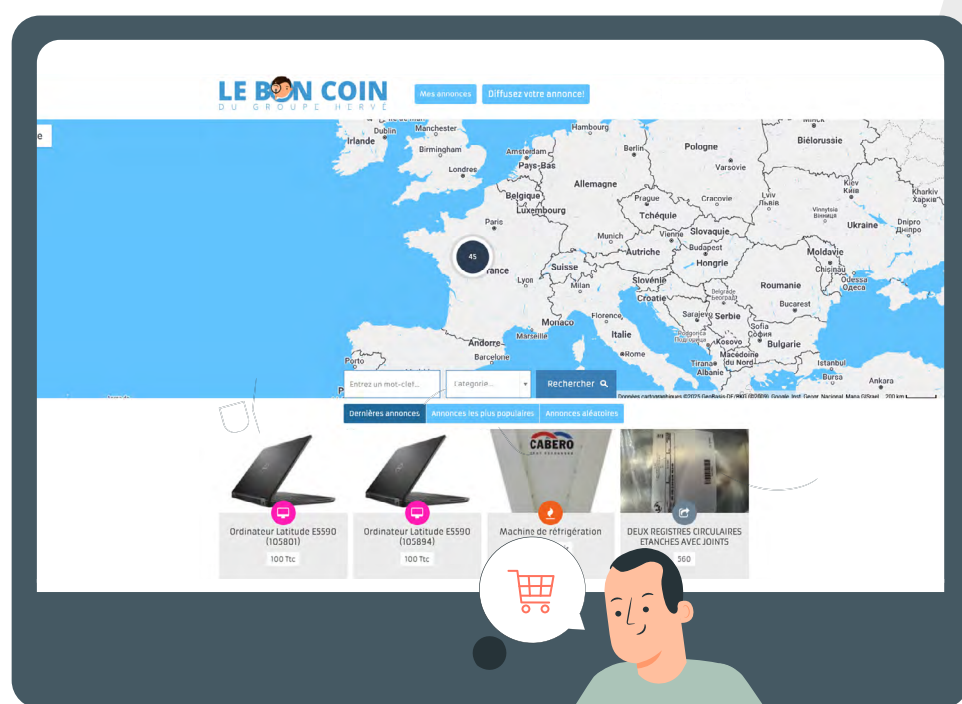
LE BON COIN
DU GROUPE HERVÉ

Mes annonces
Diffusez votre annonce!

Dublin
Manchester
Irlande
Birmingham
Londres
Hambourg
Amsterdam
Pays-Bas
Berlin
Pologne
Varsovie
Minsk
Biélorussie
Allemagne
Belgique
Luxembourg
Paris
Prague
Tchéquie
Cracovie
Lviv
Львів
Kiev
Київ
Kharkiv
Харків
Vinnytsia
Вінниця
Ukraine
Dnipro
Дніпро
Munich
Vienne
Slovaquie
Budapest
Autriche
Hongrie
Moldavie
Chișinău
Odessa
Одеса
45
France
Suisse
Lyon
Milan
Slovénie
Croatie
Belgrade
Београд
Roumanie
Bucarest
Monaco
Florence
Sarajevo
Serbie
Sofia
София
Bulgarie
Andorre
Marseille
Italie
Podgorica
Kosovo
Macédoine du Nord
Istanbul
Porto
Barcelone
Rome
Tirana
Albanie
Bursa
Ankara

Entrez un mot-clef...
Catégorie...
Rechercher
Données cartographiques ©2025 GeoBasis-DE/BKG (©2009), Google, Inst. Geogr. Nacional, Mapa GISrael
200 km

Dernières annonces
Annonces les plus populaires
Annonces aléatoires

Ordinateur Latitude E5590 (105801)
100 Ttc

Ordinateur Latitude E5590 (105894)
100 Ttc

CABERO
Machine de réfrigération

DEUX REGISTRES CIRCULAIRES ETANCHES AVEC JOINTS
560